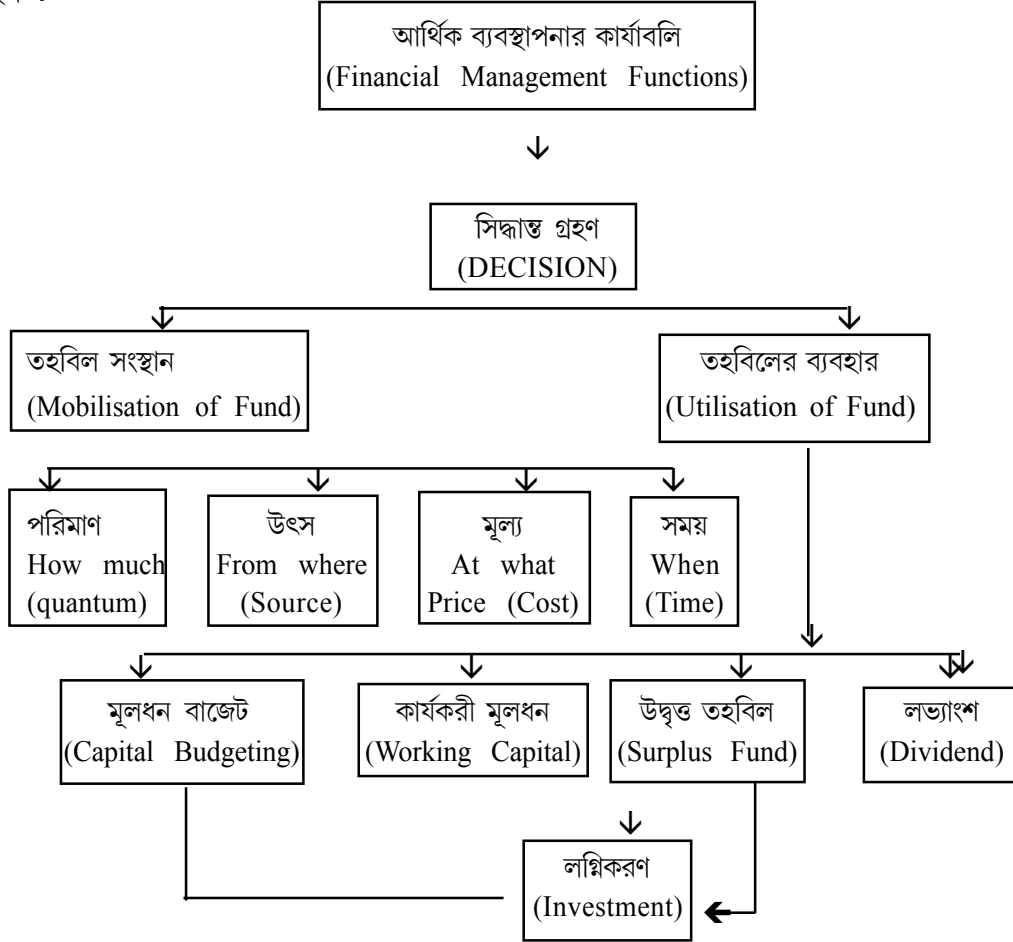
আর্থিক ব্যবস্থাপনার কার্যাবলি
(Financial Management Functions)

সিদ্ধান্ত গ্রহণ
(DECISION)

তহবিল সংস্থান
(Mobilisation of Fund)

তহবিলের ব্যবহার
(Utilisation of Fund)

পরিমাণ
How much
(quantum)

উৎস
From where
(Source)

মূল্য
At what
Price (Cost)

সময়
When
(Time)

মূলধন বাজেট
(Capital Budgeting)

কার্যকরী মূলধন
(Working Capital)

উদ্বৃত্ত তহবিল
(Surplus Fund)

লভ্যাংশ
(Dividend)

লগ্নিকরণ
(Investment)